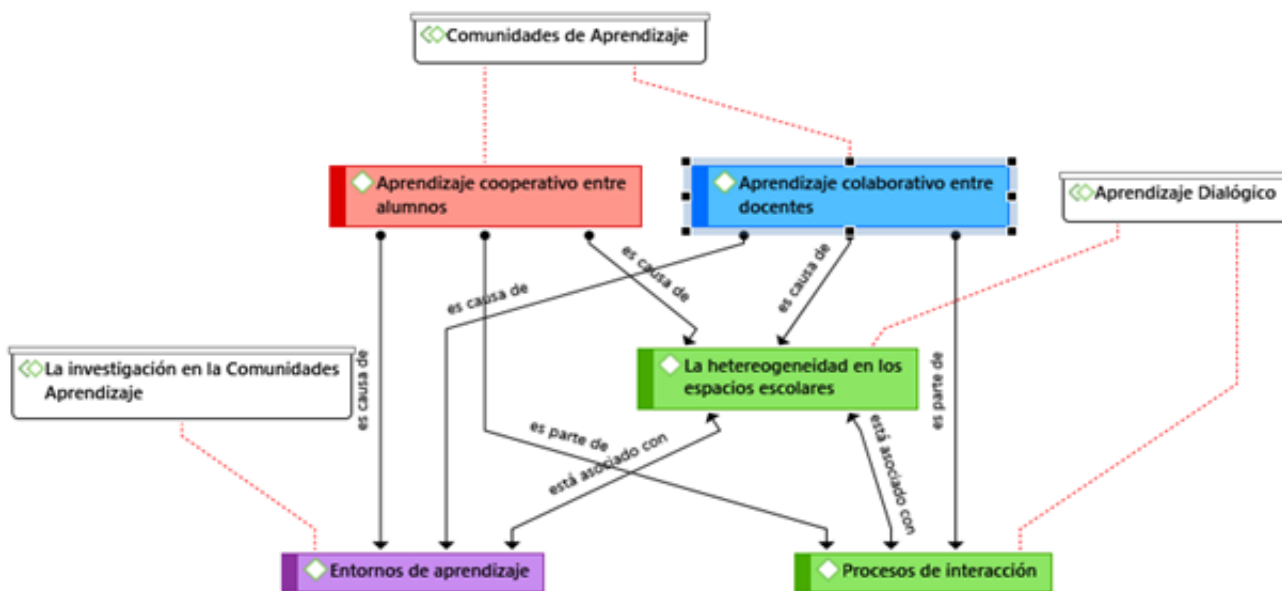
Comunidades de Aprendizaje

Aprendizaje cooperativo entre alumnos

Aprendizaje colaborativo entre docentes

Aprendizaje Dialógico

es causa de

es causa de

es causa de

La investigación en la Comunidades Aprendizaje

es causa de

La hetereogeneidad en los espacios escolares

es parte de

es parte de

está asociado con

está asociado con

Entornos de aprendizaje

Procesos de interacción